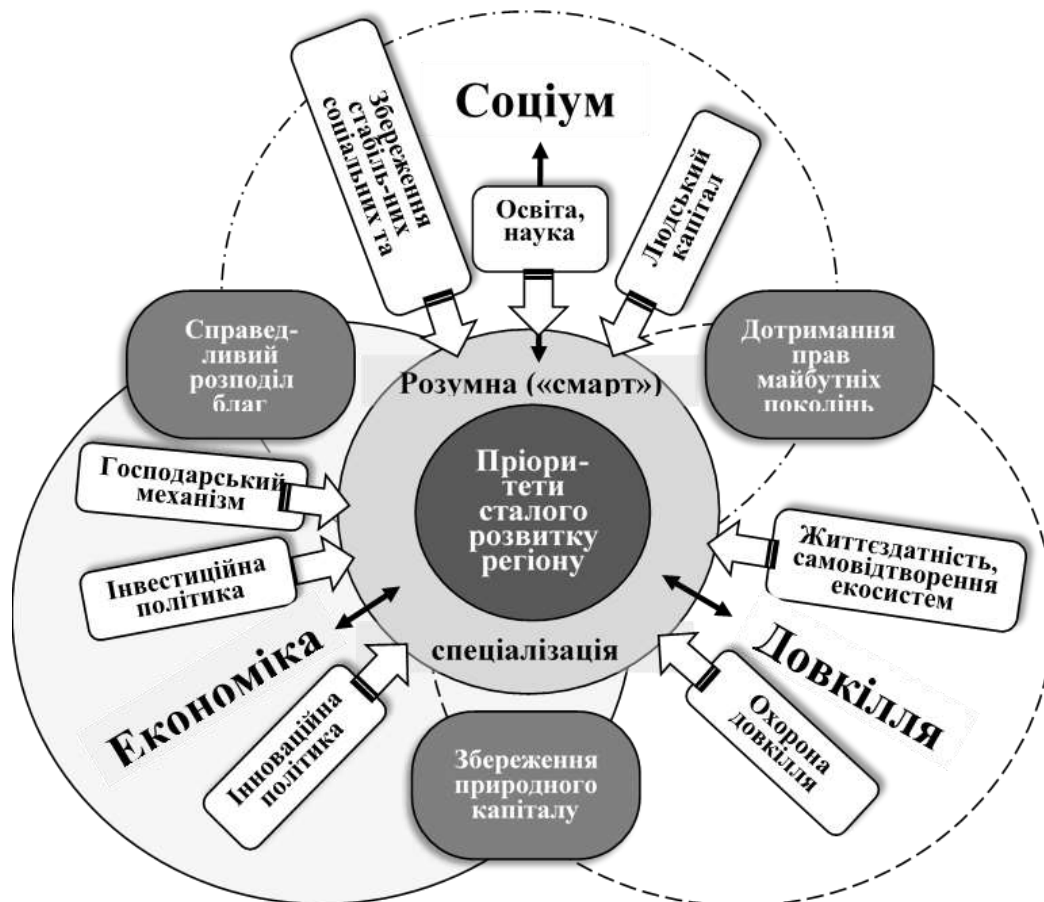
Соціум

Збереження стабіль-них соціальних та

Освіта, наука

Людський капітал

Справед-ливий розподіл благ

Розумна («смарт»)

Дотримання прав майбутніх поколінь

Господарський механізм

Пріори-тети сталого розвитку регіону

Інвестиційна політика

Життєздатність, самовідтворення екосистем

Економіка

спеціалізація

Довкілля

Інноваційна політика

Охорона довкілля

Збереження природного капіталу